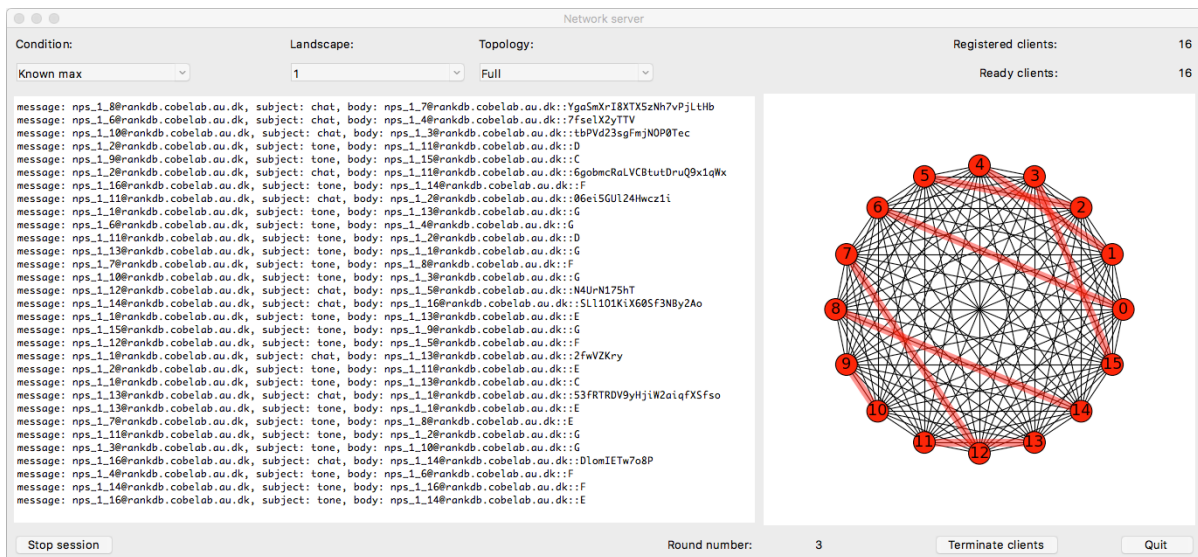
Network server

Condition:
Known max

Landscape:
1

Topology:
Full

Registered clients: 16
Ready clients: 16

message: nps_1_8@rankdb.cobelab.au.dk, subject: chat, body: nps_1_7@rankdb.cobelab.au.dk::YgaSmXrI8XTX5zNh7vPjLtHb
message: nps_1_6@rankdb.cobelab.au.dk, subject: chat, body: nps_1_4@rankdb.cobelab.au.dk::7fselX2yTTV
message: nps_1_10@rankdb.cobelab.au.dk, subject: chat, body: nps_1_3@rankdb.cobelab.au.dk::tbPVd23sgFmjNOP0Tec
message: nps_1_2@rankdb.cobelab.au.dk, subject: tone, body: nps_1_11@rankdb.cobelab.au.dk::D
message: nps_1_9@rankdb.cobelab.au.dk, subject: tone, body: nps_1_15@rankdb.cobelab.au.dk::C
message: nps_1_2@rankdb.cobelab.au.dk, subject: chat, body: nps_1_11@rankdb.cobelab.au.dk::6gobmcRaLVCBtutDruQ9x1qWx
message: nps_1_16@rankdb.cobelab.au.dk, subject: tone, body: nps_1_14@rankdb.cobelab.au.dk::F
message: nps_1_11@rankdb.cobelab.au.dk, subject: chat, body: nps_1_2@rankdb.cobelab.au.dk::06ei5GUl24Hwcz1i
message: nps_1_1@rankdb.cobelab.au.dk, subject: tone, body: nps_1_13@rankdb.cobelab.au.dk::G
message: nps_1_6@rankdb.cobelab.au.dk, subject: tone, body: nps_1_4@rankdb.cobelab.au.dk::G
message: nps_1_11@rankdb.cobelab.au.dk, subject: tone, body: nps_1_2@rankdb.cobelab.au.dk::D
message: nps_1_13@rankdb.cobelab.au.dk, subject: tone, body: nps_1_1@rankdb.cobelab.au.dk::G
message: nps_1_7@rankdb.cobelab.au.dk, subject: tone, body: nps_1_8@rankdb.cobelab.au.dk::F
message: nps_1_10@rankdb.cobelab.au.dk, subject: tone, body: nps_1_3@rankdb.cobelab.au.dk::G
message: nps_1_12@rankdb.cobelab.au.dk, subject: chat, body: nps_1_5@rankdb.cobelab.au.dk::N4UrN175hT
message: nps_1_14@rankdb.cobelab.au.dk, subject: chat, body: nps_1_16@rankdb.cobelab.au.dk::SLl1O1KiX60Sf3NBy2Ao
message: nps_1_1@rankdb.cobelab.au.dk, subject: tone, body: nps_1_13@rankdb.cobelab.au.dk::E
message: nps_1_15@rankdb.cobelab.au.dk, subject: tone, body: nps_1_9@rankdb.cobelab.au.dk::G
message: nps_1_12@rankdb.cobelab.au.dk, subject: tone, body: nps_1_5@rankdb.cobelab.au.dk::F
message: nps_1_1@rankdb.cobelab.au.dk, subject: chat, body: nps_1_13@rankdb.cobelab.au.dk::2fwVZKry
message: nps_1_2@rankdb.cobelab.au.dk, subject: tone, body: nps_1_11@rankdb.cobelab.au.dk::E
message: nps_1_1@rankdb.cobelab.au.dk, subject: tone, body: nps_1_13@rankdb.cobelab.au.dk::C
message: nps_1_13@rankdb.cobelab.au.dk, subject: chat, body: nps_1_1@rankdb.cobelab.au.dk::53fRTRDV9yHjiW2aiqfXSfso
message: nps_1_13@rankdb.cobelab.au.dk, subject: tone, body: nps_1_1@rankdb.cobelab.au.dk::E
message: nps_1_7@rankdb.cobelab.au.dk, subject: tone, body: nps_1_8@rankdb.cobelab.au.dk::E
message: nps_1_11@rankdb.cobelab.au.dk, subject: tone, body: nps_1_2@rankdb.cobelab.au.dk::G
message: nps_1_3@rankdb.cobelab.au.dk, subject: tone, body: nps_1_10@rankdb.cobelab.au.dk::G
message: nps_1_16@rankdb.cobelab.au.dk, subject: chat, body: nps_1_14@rankdb.cobelab.au.dk::DlomIETw7o8P
message: nps_1_4@rankdb.cobelab.au.dk, subject: tone, body: nps_1_6@rankdb.cobelab.au.dk::F
message: nps_1_14@rankdb.cobelab.au.dk, subject: tone, body: nps_1_16@rankdb.cobelab.au.dk::F
message: nps_1_16@rankdb.cobelab.au.dk, subject: tone, body: nps_1_14@rankdb.cobelab.au.dk::E

4 5 3 2 6 1 7 0 8 15 9 14 10 13 11 12

Stop session
Round number: 3
Terminate clients
Quit